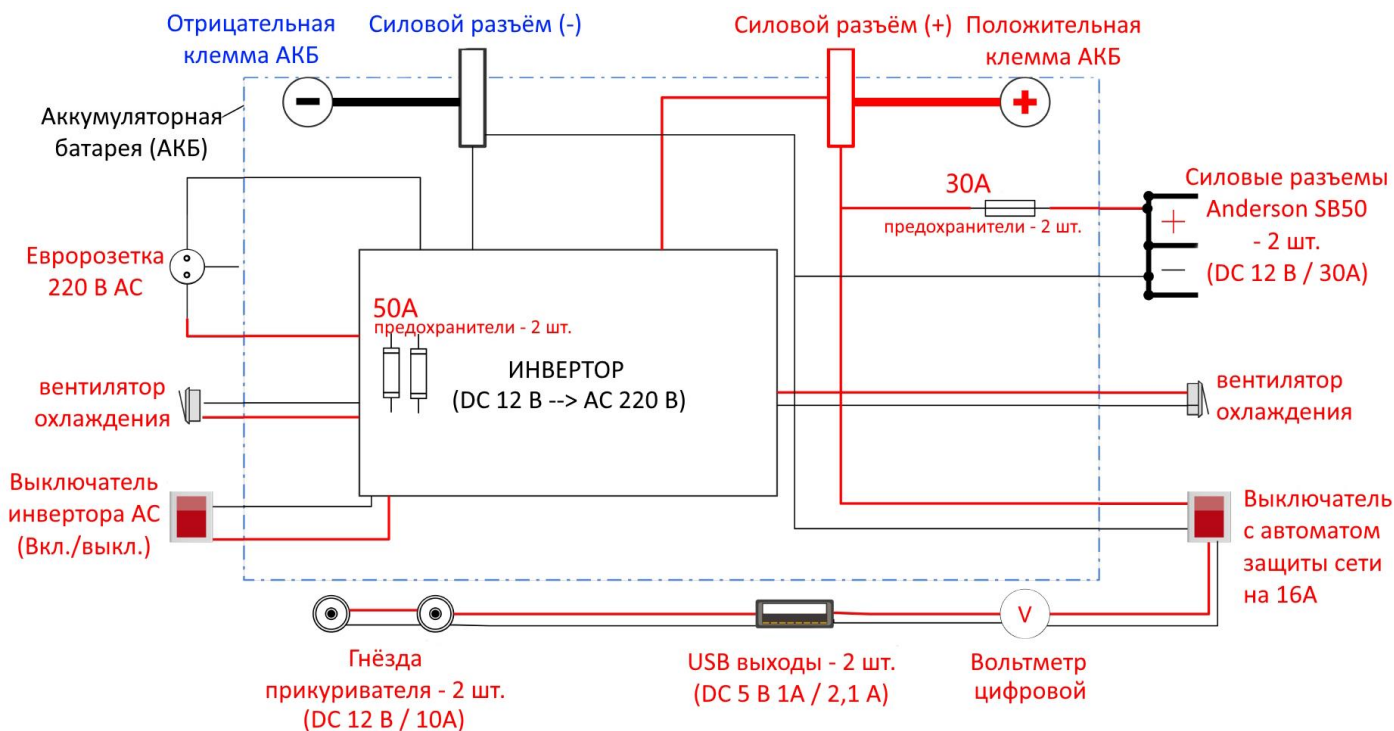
Отрицательная клемма АКБ

Силовой разъём (-)

Силовой разъём (+)

Положительная клемма АКБ

Аккумуляторная батарея (АКБ)

30A

предохранители - 2 шт.

Силовые разъемы Anderson SB50 - 2 шт. (DC 12 В / 30A)

+

−

Евророзетка 220 В АС

50A

предохранители - 2 шт.

ИНВЕРТОР (DC 12 В --> AC 220 В)

вентилятор охлаждения

вентилятор охлаждения

Выключатель инвертора АС (Вкл./выкл.)

Выключатель с автоматом защиты сети на 16А

V

Гнёзда прикуривателя - 2 шт. (DC 12 В / 10А)

USB выходы - 2 шт. (DC 5 В 1А / 2,1 А)

Вольтметр цифровой